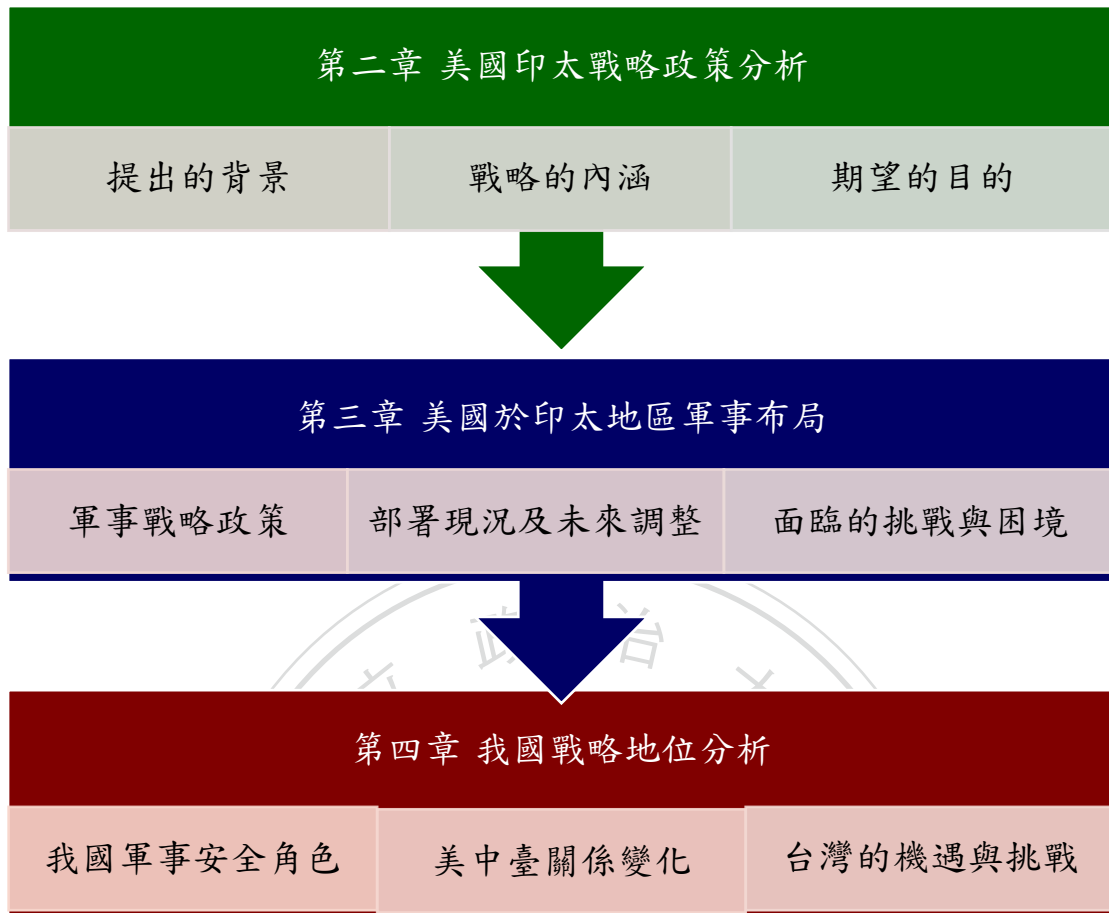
第二章 美國印太戰略政策分析

提出的背景

戰略的內涵

期望的目的

第三章 美國於印太地區軍事布局

軍事戰略政策

部署現況及未來調整

面臨的挑戰與困境

第四章 我國戰略地位分析

我國軍事安全角色

美中臺關係變化

台灣的機遇與挑戰